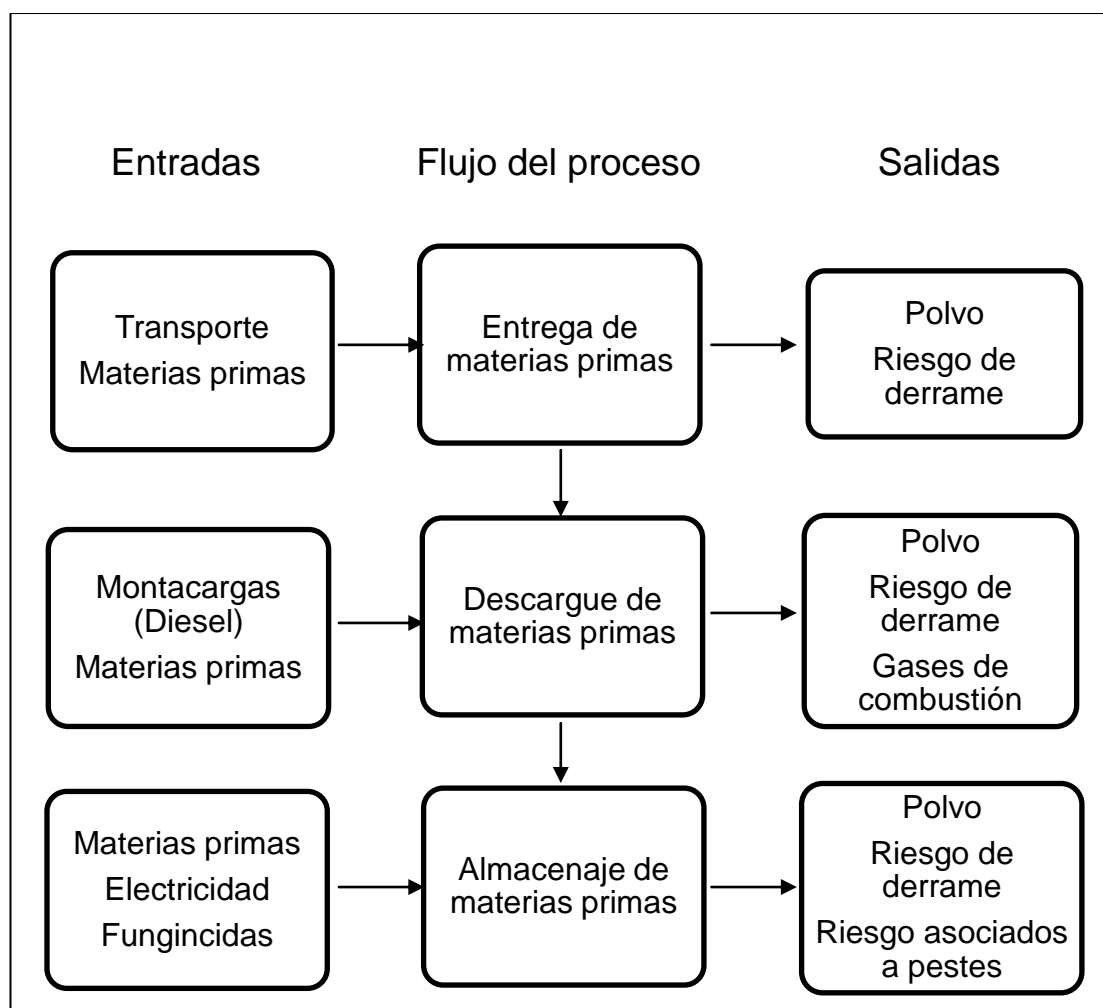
Entradas

Flujo del proceso

Salidas

Transporte
Materias primas

Entrega de materias primas

Polvo
Riesgo de derrame

Montacargas (Diesel)
Materias primas

Descargue de materias primas

Polvo
Riesgo de derrame
Gases de combustión

Materias primas
Electricidad
Fungincidas

Almacenaje de materias primas

Polvo
Riesgo de derrame
Riesgo asociados a pestes